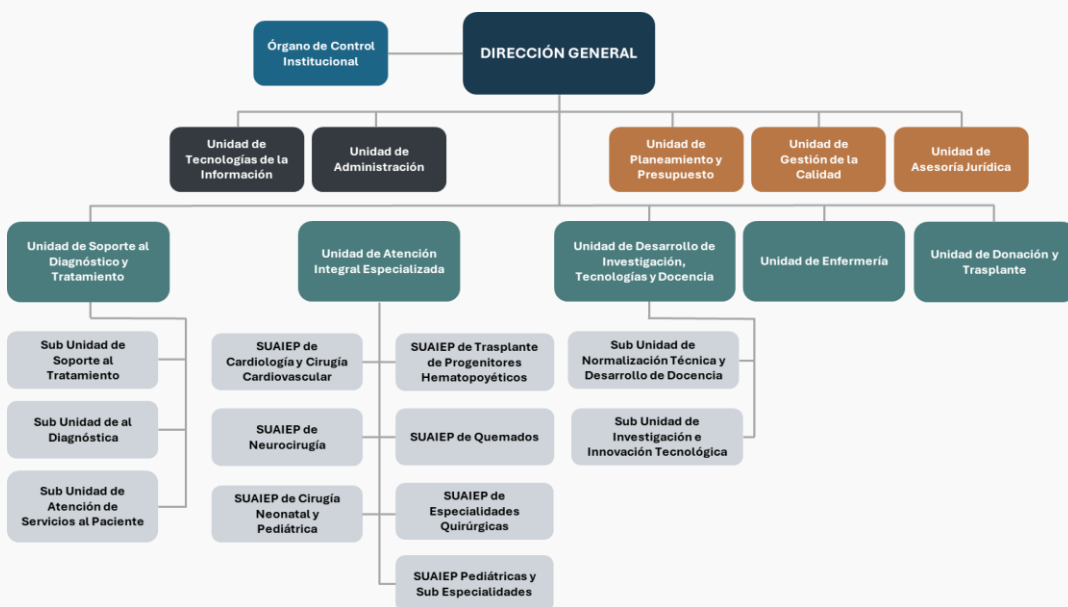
Órgano de Control Institucional

DIRECCIÓN GENERAL

Unidad de Tecnologías de la Información

Unidad de Administración

Unidad de Planeamiento y Presupuesto

Unidad de Gestión de la Calidad

Unidad de Asesoría Jurídica

Unidad de Soporte al Diagnóstico y Tratamiento

Sub Unidad de Soporte al Tratamiento

Sub Unidad de al Diagnóstica

Sub Unidad de Atención de Servicios al Paciente

Unidad de Atención Integral Especializada

SUAIEP de Cardiología y Cirugía Cardiovascular

SUAIEP de Neurocirugía

SUAIEP de Cirugía Neonatal y Pediátrica

SUAIEP de Trasplante de Progenitores Hematopoyéticos

SUAIEP de Quemados

SUAIEP de Especialidades Quirúrgicas

SUAIEP Pediátricas y Sub Especialidades

Unidad de Desarrollo de Investigación, Tecnologías y Docencia

Sub Unidad de Normalización Técnica y Desarrollo de Docencia

Sub Unidad de Investigación e Innovación Tecnológica

Unidad de Enfermería

Unidad de Donación y Trasplante